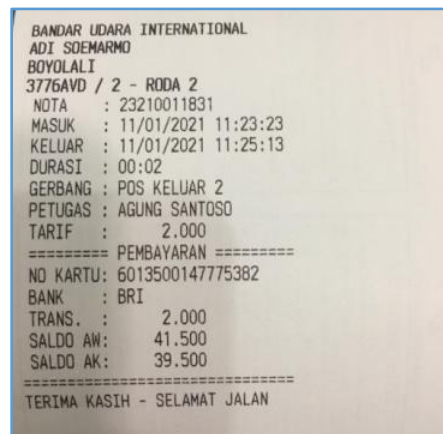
BANDAR UDARA INTERNATIONAL
ADI SOEMARMO
BOYOLALI
3776AVD / 2 - RODA 2
NOTA : 23210011831
MASUK : 11/01/2021 11:23:23
KELUAR : 11/01/2021 11:25:13
DURASI : 00:02
GERBANG : POS KELUAR 2
PETUGAS : AGUNG SANTOSO
TARIF : 2.000
========= PEMBAYARAN =========
NO KARTU: 6013500147775382
BANK : BRI
TRANS. : 2.000
SALDO AW: 41.500
SALDO AK: 39.500
==============================
TERIMA KASIH - SELAMAT JALAN